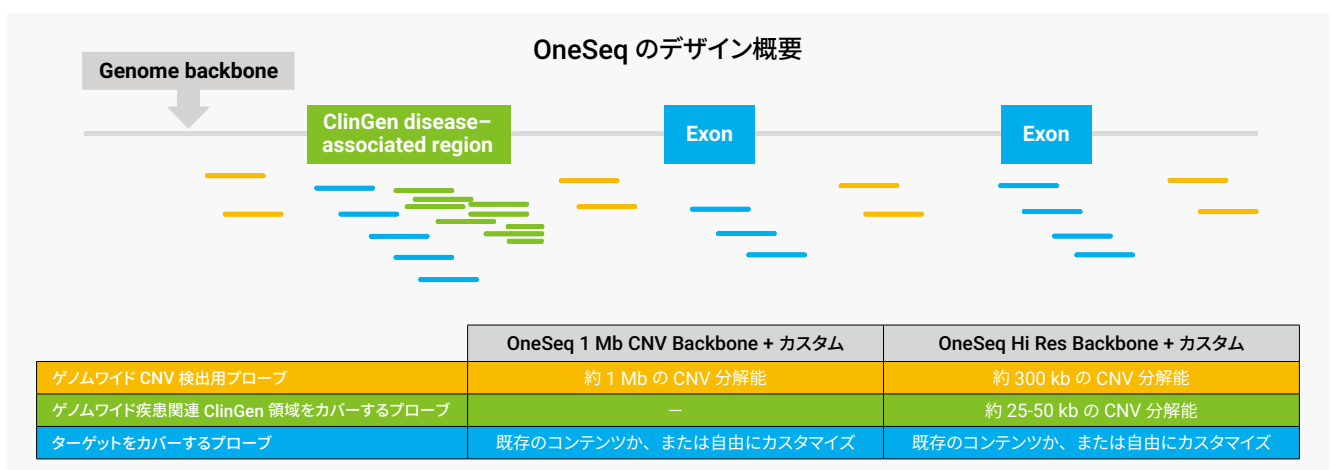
OneSeq のデザイン概要

Genome backbone

ClinGen disease–associated region

Exon

Exon

| | OneSeq 1 Mb CNV Backbone + カスタム | OneSeq Hi Res Backbone + カスタム |
|---|---|---|
| ゲノムワイド CNV 検出用プローブ | 約 1 Mb の CNV 分解能 | 約 300 kb の CNV 分解能 |
| ゲノムワイド疾患関連 ClinGen 領域をカバーするプローブ | – | 約 25-50 kb の CNV 分解能 |
| ターゲットをカバーするプローブ | 既存のコンテンツか、または自由にカスタマイズ | 既存のコンテンツか、または自由にカスタマイズ |